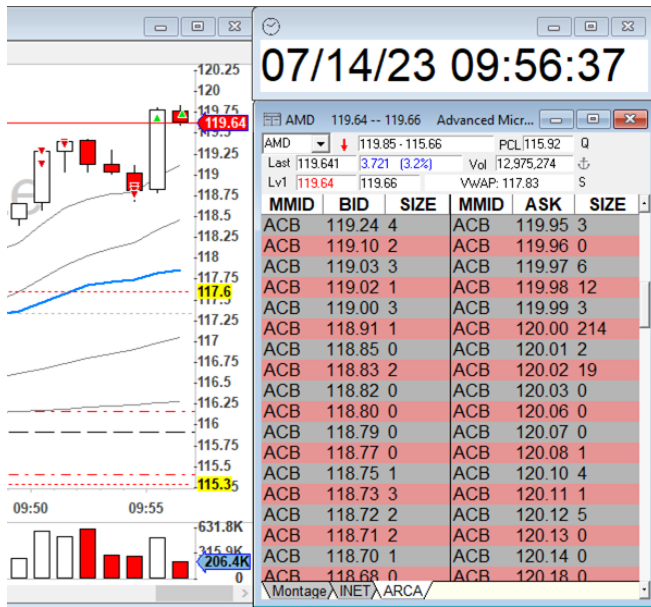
-120.25
-120
-119.75
119.64
-119.25
-119
-118.75
-118.5
-118.25
-118
-117.75
117.6
-117.25
-117
-116.75
-116.5
-116.25
-116
-115.75
-115.5
115.3
09:50
09:55
-631.8K
315.9K
206.4K
0

07/14/23 09:56:37

AMD 119.64 -- 119.66 Advanced Micr...

AMD 119.85 - 115.66 PCL 115.92 Q
Last 119.641 3.721 (3.2%) Vol 12,975,274
Lv1 119.64 119.66 VWAP: 117.83 S

| MMID | BID | SIZE | MMID | ASK | SIZE |
|---|---|---|---|---|---|
| ACB | 119.24 | 4 | ACB | 119.95 | 3 |
| ACB | 119.10 | 2 | ACB | 119.96 | 0 |
| ACB | 119.03 | 3 | ACB | 119.97 | 6 |
| ACB | 119.02 | 1 | ACB | 119.98 | 12 |
| ACB | 119.00 | 3 | ACB | 119.99 | 3 |
| ACB | 118.91 | 1 | ACB | 120.00 | 214 |
| ACB | 118.85 | 0 | ACB | 120.01 | 2 |
| ACB | 118.83 | 2 | ACB | 120.02 | 19 |
| ACB | 118.82 | 0 | ACB | 120.03 | 0 |
| ACB | 118.80 | 0 | ACB | 120.06 | 0 |
| ACB | 118.79 | 0 | ACB | 120.07 | 0 |
| ACB | 118.77 | 0 | ACB | 120.08 | 1 |
| ACB | 118.75 | 1 | ACB | 120.10 | 4 |
| ACB | 118.73 | 3 | ACB | 120.11 | 1 |
| ACB | 118.72 | 2 | ACB | 120.12 | 5 |
| ACB | 118.71 | 2 | ACB | 120.13 | 0 |
| ACB | 118.70 | 1 | ACB | 120.14 | 0 |
| ACB | 118.68 | 0 | ACB | 120.18 | 0 |

Montage INET ARCA